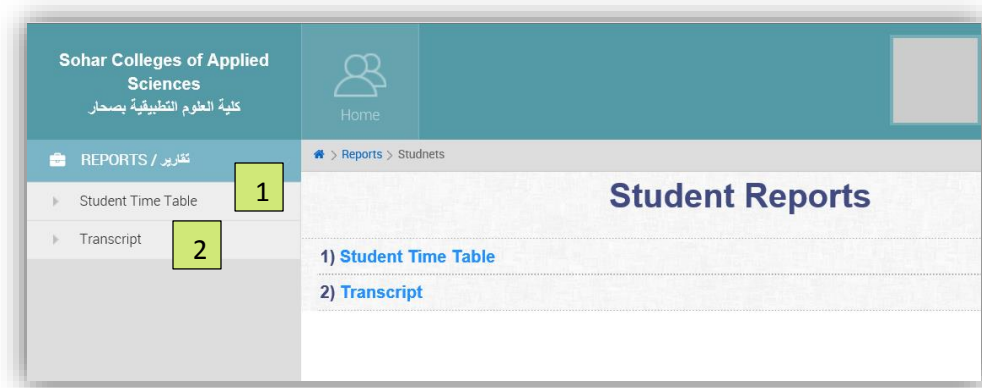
Sohar Colleges of Applied Sciences
كلية العلوم التطبيقية بصحار

Home

REPORTS / تقارير

Student Time Table

1

Transcript

2

> Reports > Studnets

Student Reports

1) Student Time Table

2) Transcript